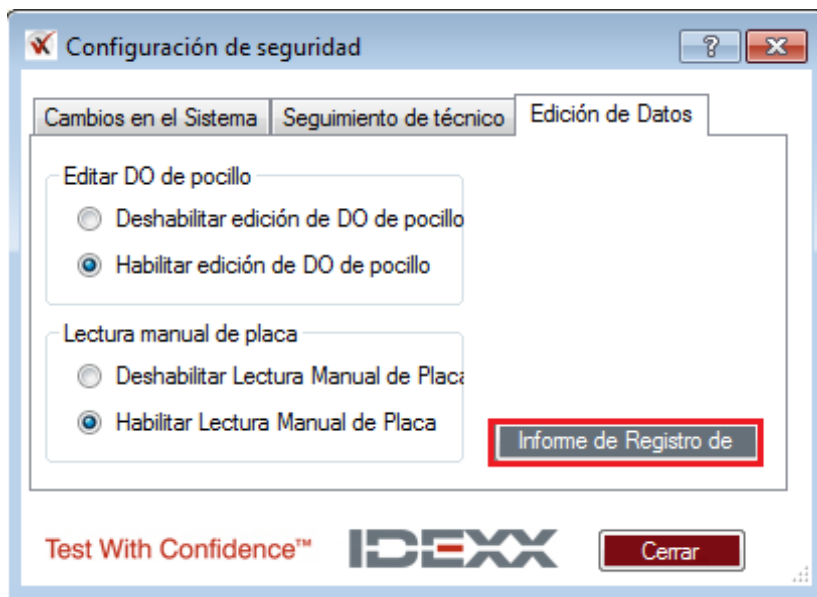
Configuración de seguridad

?

Cambios en el Sistema | Seguimiento de técnico | Edición de Datos

Editar DO de pocillo

Deshabilitar edición de DO de pocillo

Habilitar edición de DO de pocillo

Lectura manual de placa

Deshabilitar Lectura Manual de Placa

Habilitar Lectura Manual de Placa

Informe de Registro de

Test With Confidence™

IDEXX

Cerrar